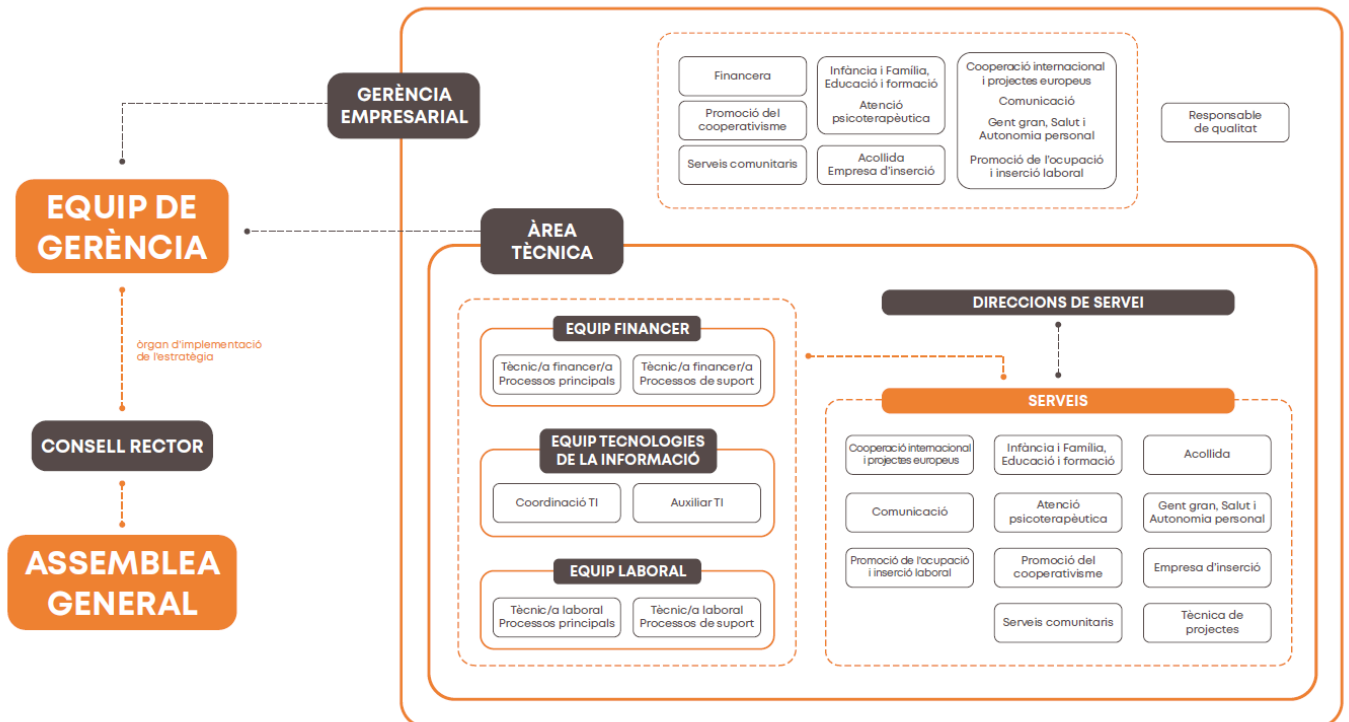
GERÈNCIA EMPRESARIAL

Financera

Promoció del cooperativisme

Serveis comunitaris

Infància i Família, Educació i formació

Atenció psicoterapèutica

Acollida Empresa d'inserció

Cooperació internacional i projectes europeus

Comunicació

Gent gran, Salut i Autonomia personal

Promoció de l'ocupació i inserció laboral

Responsable de qualitat

EQUIP DE GERÈNCIA

ÀREA TÈCNICA

òrgan d'implementació de l'estratègia

CONSELL RECTOR

ASSEMBLEA GENERAL

EQUIP FINANCER

Tècnic/a financer/a Processos principals

Tècnic/a financer/a Processos de suport

EQUIP TECNOLOGIES DE LA INFORMACIÓ

Coordinació TI

Auxiliar TI

EQUIP LABORAL

Tècnic/a laboral Processos principals

Tècnic/a laboral Processos de suport

DIRECCIONS DE SERVEI

SERVEIS

Cooperació internacional i projectes europeus

Infància i Família, Educació i formació

Acollida

Comunicació

Atenció psicoterapèutica

Gent gran, Salut i Autonomia personal

Promoció de l'ocupació i inserció laboral

Promoció del cooperativisme

Empresa d'inserció

Serveis comunitaris

Tècnica de projectes